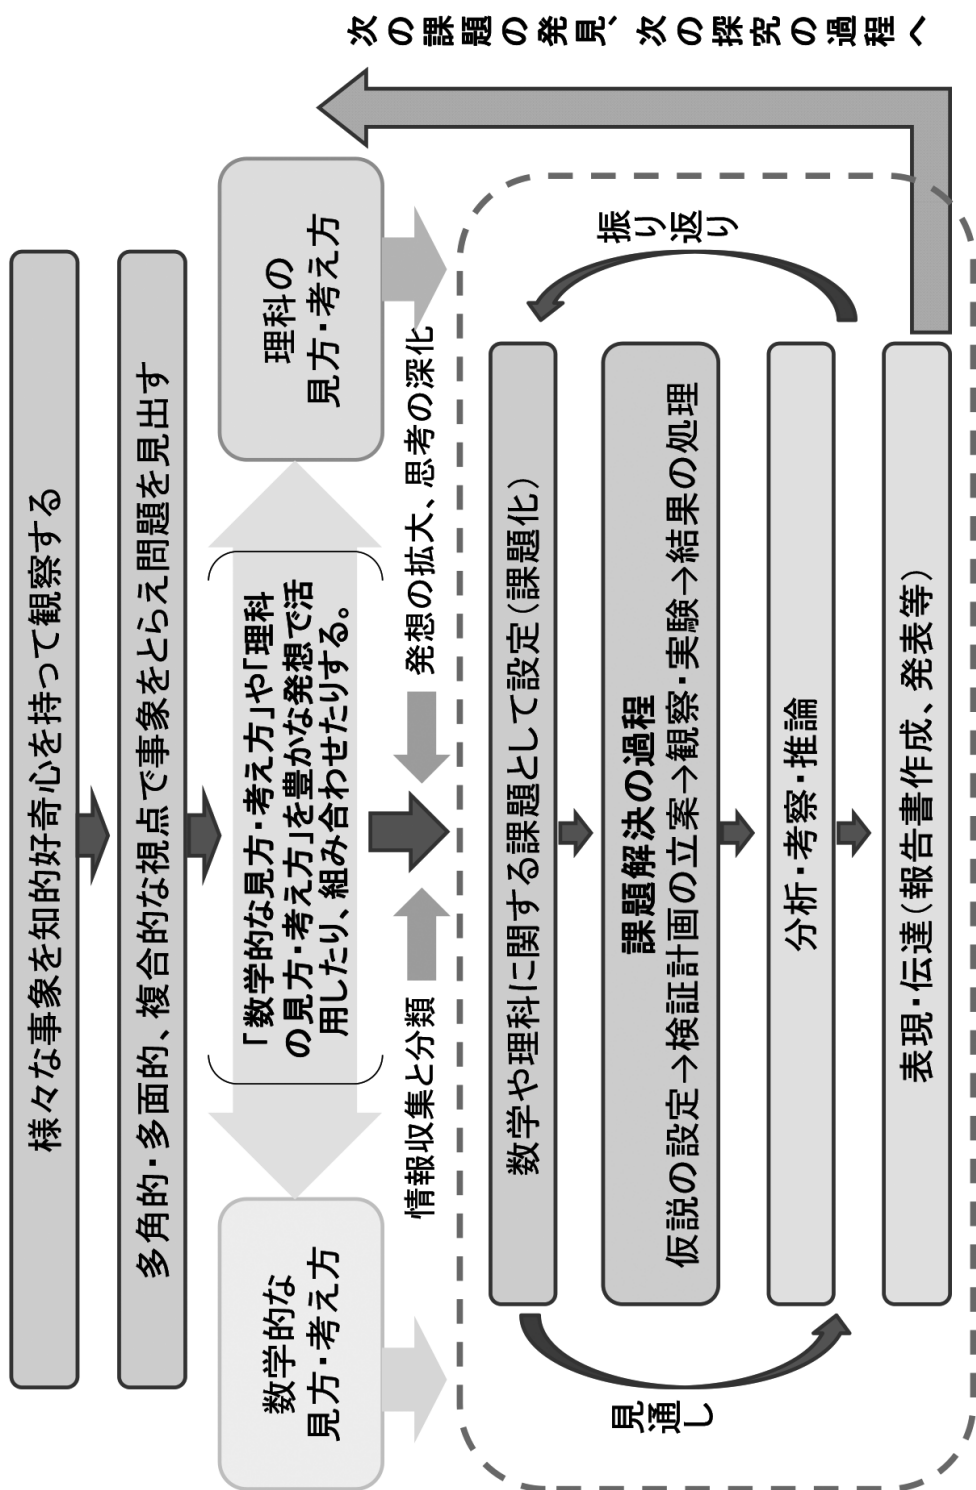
次の課題の発見、次の探究の過程へ

様々な事象を知的好奇心を持って観察する

多角的・多面的、複合的な視点で事象をとらえ問題を見出す

理科の見方・考え方

数学的な見方・考え方

「数学的な見方・考え方」や「理科の見方・考え方」を豊かな発想で活用したり、組み合わせたりする。

発想の拡大、思考の深化

情報収集と分類

振り返り

見通し

数学や理科に関する課題として設定（課題化）

課題解決の過程
仮説の設定→検証計画の立案→観察・実験→結果の処理

分析・考察・推論

表現・伝達（報告書作成、発表等）